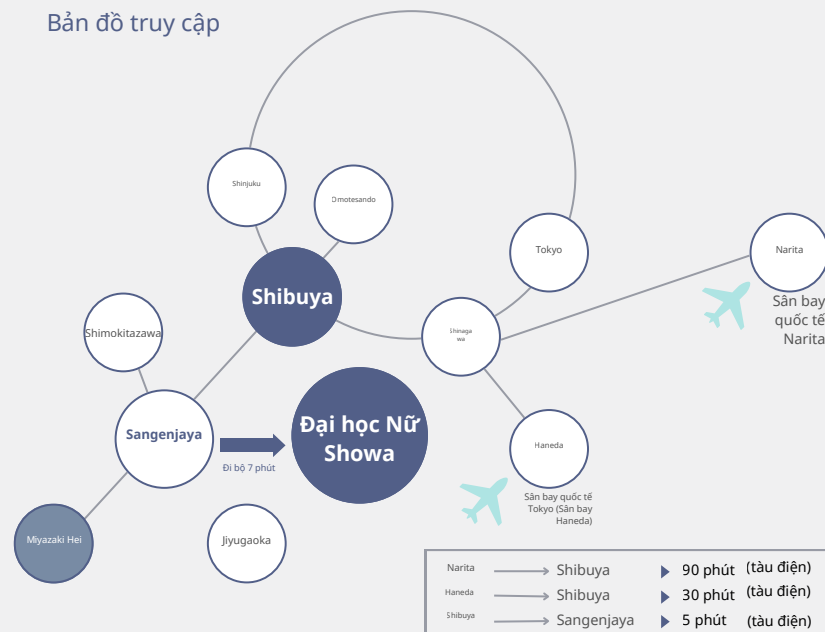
Bản đồ truy cập

Shinjuku

Omotesando

Tokyo

Narita

Sân bay quốc tế Narita

Shibuya

Shimokitazawa

Shinagawa

Sangenjaya

Đại học Nữ Showa

Đi bộ 7 phút

Haneda

Sân bay quốc tế Tokyo (Sân bay Haneda)

Miyazaki Hei

Jiyugaoka

| | | | |
|---|---|---|---|
| Narita | Shibuya | 90 phút | (tàu điện) |
| Haneda | Shibuya | 30 phút | (tàu điện) |
| Shibuya | Sangenjaya | 5 phút | (tàu điện) |